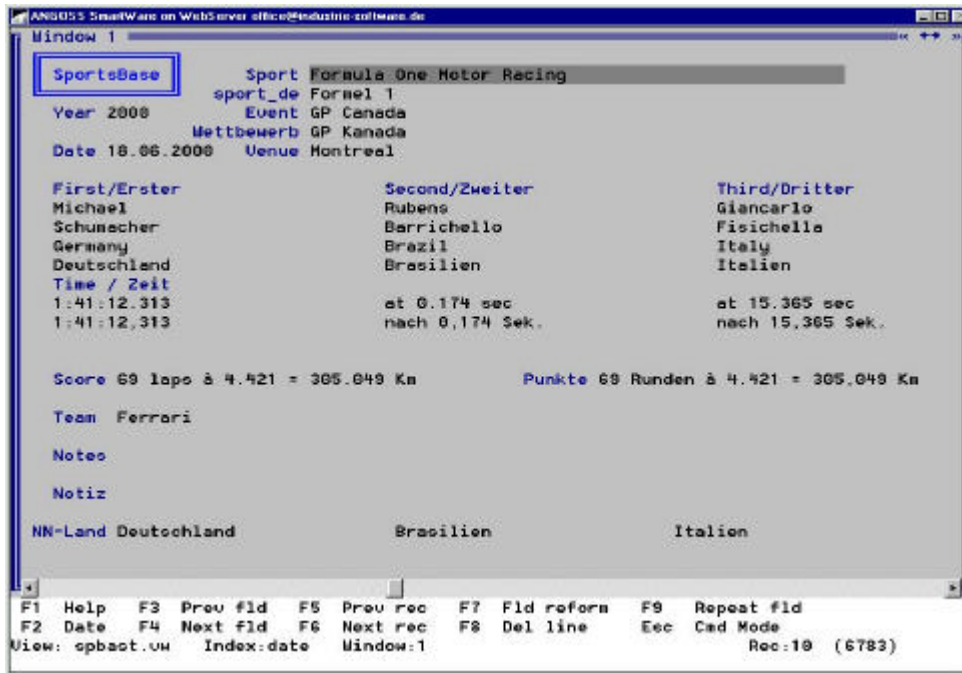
ANSOSS SmartWare on WebServer office@industrie-software.de

Window 1

SportsBase

Sport Formula One Motor Racing
sport_de Formel 1
Year 2000 Event GP Canada
Wettbewerb GP Kanada
Date 18.06.2000 Venue Montreal

First/Erster
Michael
Schumacher
Germany
Deutschland
Time / Zeit
1:41:12.313
1:41:12,313

Second/Zweiter
Rubens
Barrichello
Brazil
Brasilien
at 0.174 sec
nach 0,174 Sek.

Third/Dritter
Giancarlo
Fisichella
Italy
Italien
at 15.365 sec
nach 15,365 Sek.

Score 69 laps à 4.421 = 305.049 Km

Punkte 69 Runden à 4.421 = 305,049 Km

Team Ferrari

Notes

Notiz

NN-Land Deutschland

Brasilien

Italien

F1 Help F3 Prev fld F5 Prev rec F7 Fld reform F9 Repeat fld
F2 Date F4 Next fld F6 Next rec F8 Del line Esc Cmd Mode
View: spbast.vw Index:date Window:1 Rec:10 (6783)